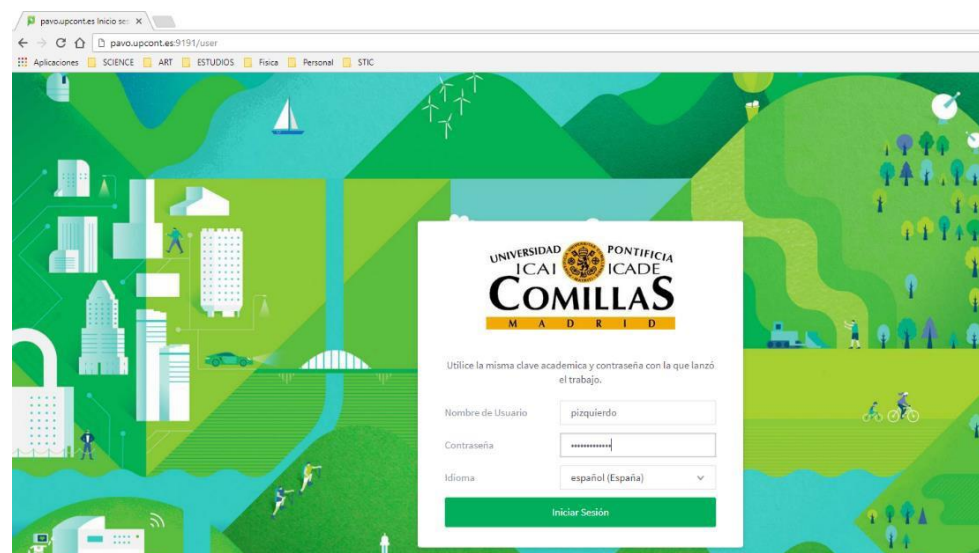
pavo.upcont.es Inicio se ×

pavo.upcont.es:9191/user

Aplicaciones SCIENCE ART ESTUDIOS Fisica Personal STIC

UNIVERSIDAD PONTIFICIA
ICAI ICADE
COMILLAS
M A D R I D

Utilice la misma clave academica y contraseña con la que lanzó el trabajo.

Nombre de Usuario pizquierdo

Contraseña ••••••••••••

Idioma español (España)

Iniciar Sesión